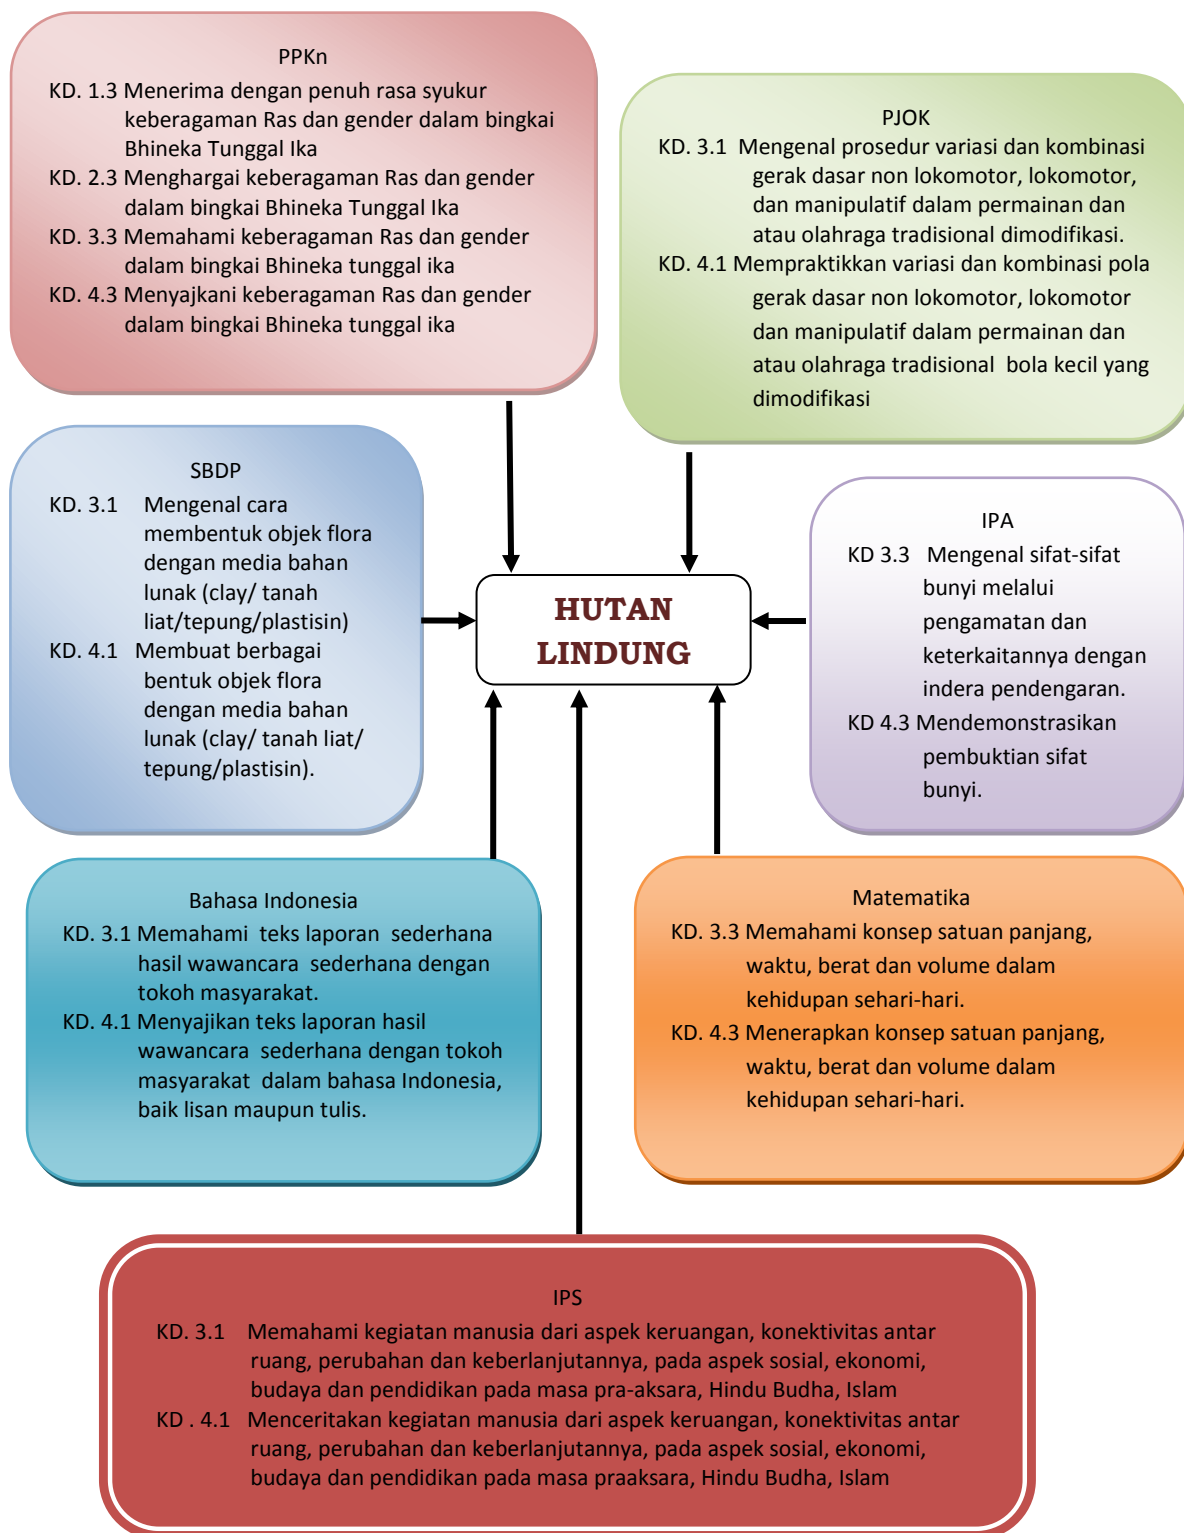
PPKn

KD. 1.3 Menerima dengan penuh rasa syukur keberagaman Ras dan gender dalam bingkai Bhineka Tunggal Ika
KD. 2.3 Menghargai keberagaman Ras dan gender dalam bingkai Bhineka Tunggal Ika
KD. 3.3 Memahami keberagaman Ras dan gender dalam bingkai Bhineka tunggal ika
KD. 4.3 Menyajkani keberagaman Ras dan gender dalam bingkai Bhineka tunggal ika

PJOK

KD. 3.1 Mengenal prosedur variasi dan kombinasi gerak dasar non lokomotor, lokomotor, dan manipulatif dalam permainan dan atau olahraga tradisional dimodifikasi.
KD. 4.1 Mempraktikkan variasi dan kombinasi pola gerak dasar non lokomotor, lokomotor dan manipulatif dalam permainan dan atau olahraga tradisional bola kecil yang dimodifikasi

SBDP

KD. 3.1 Mengenal cara membentuk objek flora dengan media bahan lunak (clay/ tanah liat/tepung/plastisin)
KD. 4.1 Membuat berbagai bentuk objek flora dengan media bahan lunak (clay/ tanah liat/ tepung/plastisin).

HUTAN LINDUNG

IPA

KD 3.3 Mengenal sifat-sifat bunyi melalui pengamatan dan keterkaitannya dengan indera pendengaran.
KD 4.3 Mendemonstrasikan pembuktian sifat bunyi.

Bahasa Indonesia

KD. 3.1 Memahami teks laporan sederhana hasil wawancara sederhana dengan tokoh masyarakat.
KD. 4.1 Menyajikan teks laporan hasil wawancara sederhana dengan tokoh masyarakat dalam bahasa Indonesia, baik lisan maupun tulis.

Matematika

KD. 3.3 Memahami konsep satuan panjang, waktu, berat dan volume dalam kehidupan sehari-hari.
KD. 4.3 Menerapkan konsep satuan panjang, waktu, berat dan volume dalam kehidupan sehari-hari.

IPS

KD. 3.1 Memahami kegiatan manusia dari aspek keruangan, konektivitas antar ruang, perubahan dan keberlanjutannya, pada aspek sosial, ekonomi, budaya dan pendidikan pada masa pra-aksara, Hindu Budha, Islam
KD . 4.1 Menceritakan kegiatan manusia dari aspek keruangan, konektivitas antar ruang, perubahan dan keberlanjutannya, pada aspek sosial, ekonomi, budaya dan pendidikan pada masa praaksara, Hindu Budha, Islam